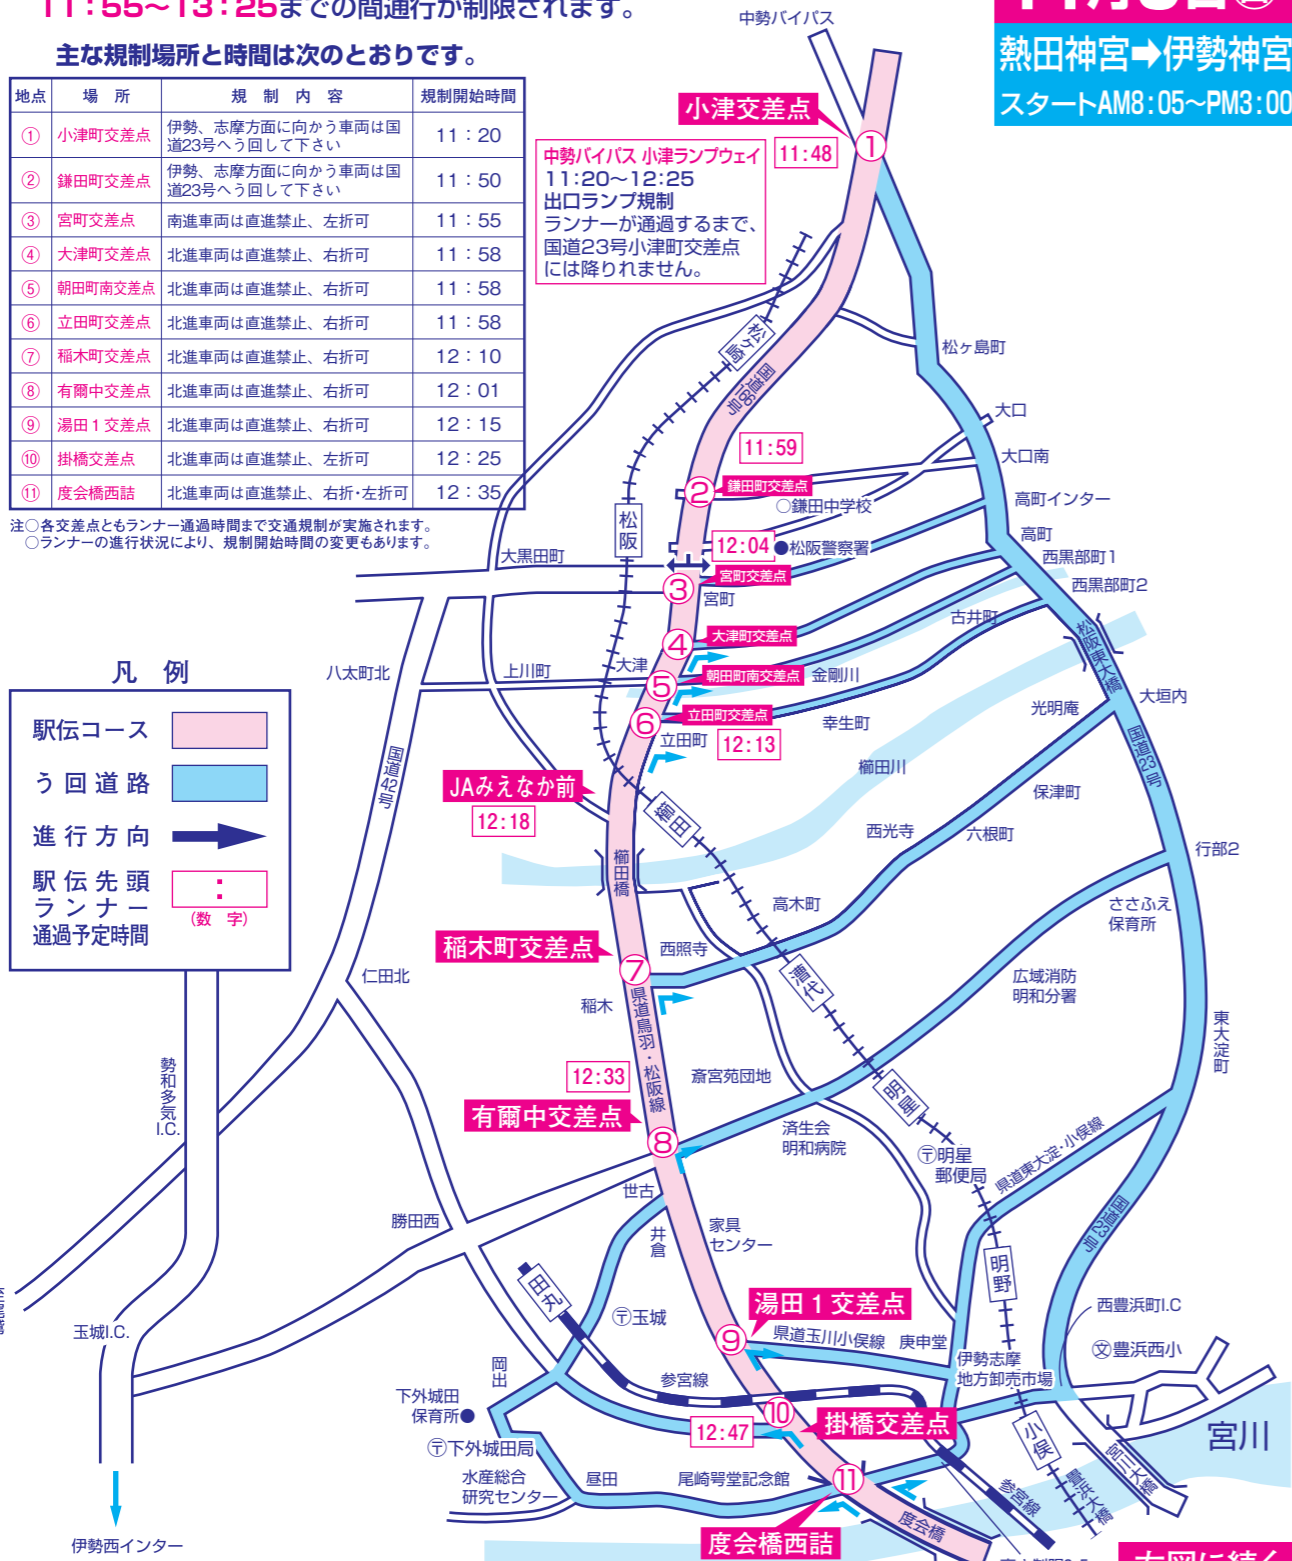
11：55～13：25までの間通行が制限されます。

主な規制場所と時間は次のとおりです。

| 地点 | 場所 | 規制内容 | 規制開始時間 |
|---|---|---|---|
| ① | 小津町交差点 | 伊勢、志摩方面に向かう車両は国道23号へう回して下さい | 11：20 |
| ② | 鎌田町交差点 | 伊勢、志摩方面に向かう車両は国道23号へう回して下さい | 11：50 |
| ③ | 宮町交差点 | 南進車両は直進禁止、左折可 | 11：55 |
| ④ | 大津町交差点 | 北進車両は直進禁止、右折可 | 11：58 |
| ⑤ | 朝田町南交差点 | 北進車両は直進禁止、右折可 | 11：58 |
| ⑥ | 立田町交差点 | 北進車両は直進禁止、右折可 | 11：58 |
| ⑦ | 稲木町交差点 | 北進車両は直進禁止、右折可 | 12：10 |
| ⑧ | 有爾中交差点 | 北進車両は直進禁止、右折可 | 12：01 |
| ⑨ | 湯田１交差点 | 北進車両は直進禁止、右折可 | 12：15 |
| ⑩ | 掛橋交差点 | 北進車両は直進禁止、左折可 | 12：25 |
| ⑪ | 度会橋西詰 | 北進車両は直進禁止、右折・左折可 | 12：35 |

注○各交差点ともランナー通過時間まで交通規制が実施されます。
○ランナーの進行状況により、規制開始時間の変更もあります。

凡例
駅伝コース
う回道路
進行方向
駅伝先頭ランナー通過予定時間
：
（数字）

熱田神宮➡伊勢神宮
スタートAM8：05～PM3：00

中勢バイパス
小津交差点
11：48
中勢バイパス 小津ランプウェイ
11：20～12：25
出口ランプ規制
ランナーが通過するまで、国道23号小津町交差点には降りれません。

松ヶ崎
国道166号
松ヶ島町
大口
大口南
11：59
鎌田町交差点
○鎌田中学校
高町インター
高町
松阪
12：04
●松阪警察署
西黒部町1
大黒田町
宮町交差点
宮町
西黒部町2
古井町
大津町交差点
八太町北
上川町
大津
朝田町南交差点
金剛川
立田町交差点
松阪東大橋
大垣内
光明庵
立田町
12：13
幸生町
JAみえなか前
12：18
櫛田川
国道23号
櫛田
保津町
西光寺
六根町
行部2
櫛田橋
高木町
国道42号
ささふえ保育所
稲木町交差点
西照寺
漕代
仁田北
広域消防明和分署
稲木
県道鳥羽・松阪線
東大淀町
12：33
斎宮苑団地
勢和多気I.C.
有爾中交差点
明星
済生会明和病院
〒明星郵便局
県道東大淀・小俣線
世古
勝田西
井倉
家具センター
国道23号
明野
田丸
湯田１交差点
西豊浜町I.C
玉城I.C.
〒玉城
県道玉川小俣線
庚申堂
文豊浜西小
岡出
伊勢志摩地方卸売市場
参宮線
下外城田保育所●
小俣
12：47
掛橋交差点
宮川
〒下外城田局
水産総合研究センター
昼田
尾崎咢堂記念館
宮川大橋
度会橋
参宮線
度会橋西詰
伊勢西インター
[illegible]